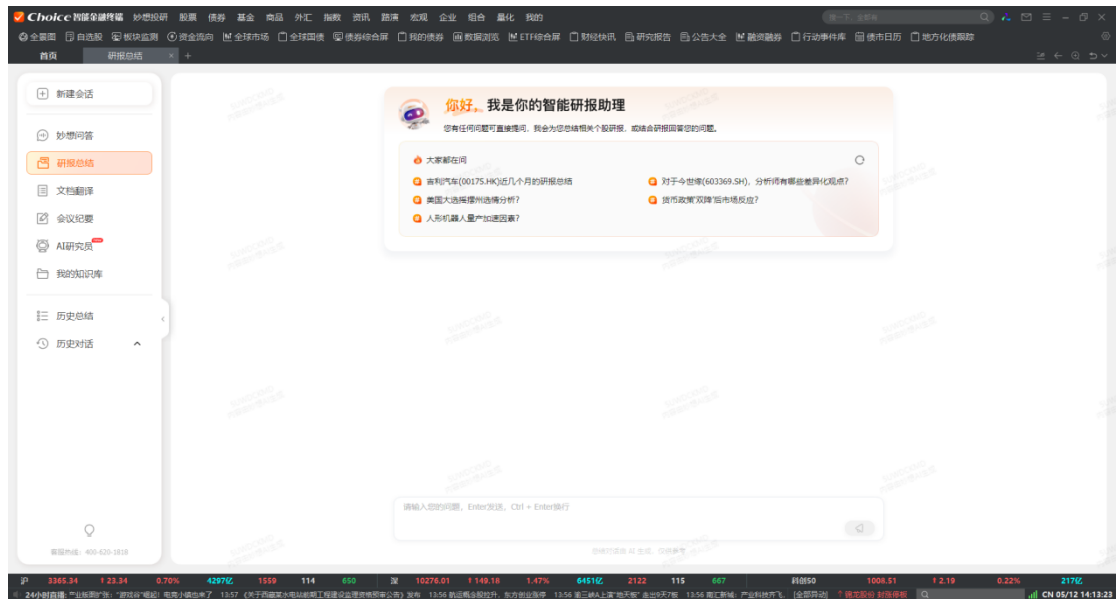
Choice 智能金融终端 妙想投研 股票 债券 基金 商品 外汇 指数 资讯 路演 宏观 企业 组合 量化 我的

全景图 自选股 板块监测 资金流向 全球市场 全球国债 债券综合屏 我的债券 数据浏览 ETF综合屏 财经快讯 研究报告 公告大全 融资融券 行动事件库 债市日历 地方化债跟踪

首页 研报总结 × +

新建会话

妙想问答
研报总结
文档翻译
会议纪要
AI研究员
我的知识库

历史总结
历史对话

客服热线：400-620-1818

你好，我是你的智能研报助理

您有任何问题可直接提问，我会为您总结相关个股研报，或结合研报回答您的问题。

大家都在问

吉利汽车(00175.HK)近几个月的研报总结
对于今世缘(603369.SH)，分析师有哪些差异化观点？
美国大选降摆州选情分析？
货币政策"双降"后市场反应？
人形机器人量产加速因素？

请输入您的问题，Enter发送，Ctrl + Enter换行

沪 3365.34 ↑23.34 0.70% 4297亿 1559 114 650 深 10276.01 ↑149.18 1.47% 6451亿 2122 115 667 科创50 1008.51 ↑2.19 0.22% 217亿

CN 05/12 14:13:23